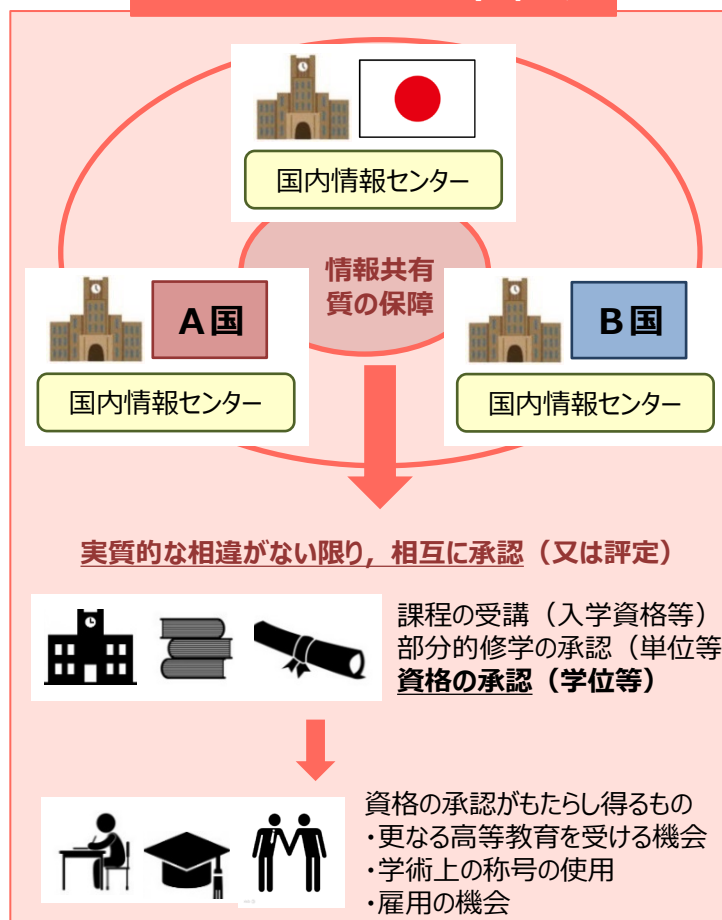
国内情報センター

情報共有
質の保障

A国

国内情報センター

B国

国内情報センター

実質的な相違がない限り，相互に承認（又は評定）

課程の受講（入学資格等）
部分的修学の承認（単位等
資格の承認（学位等）

資格の承認がもたらし得るもの
・更なる高等教育を受ける機会
・学術上の称号の使用
・雇用の機会